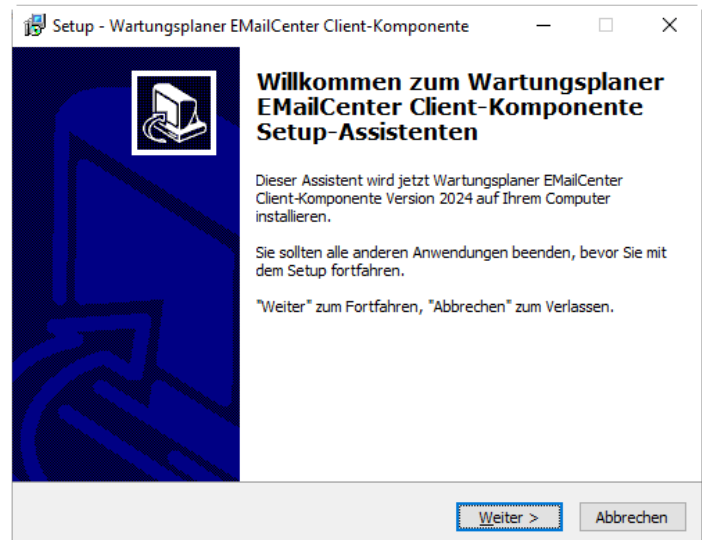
Setup - Wartungsplaner EMailCenter Client-Komponente

Willkommen zum Wartungsplaner EMailCenter Client-Komponente Setup-Assistenten

Dieser Assistent wird jetzt Wartungsplaner EMailCenter Client-Komponente Version 2024 auf Ihrem Computer installieren.

Sie sollten alle anderen Anwendungen beenden, bevor Sie mit dem Setup fortfahren.

"Weiter" zum Fortfahren, "Abbrechen" zum Verlassen.

Weiter >

Abbrechen